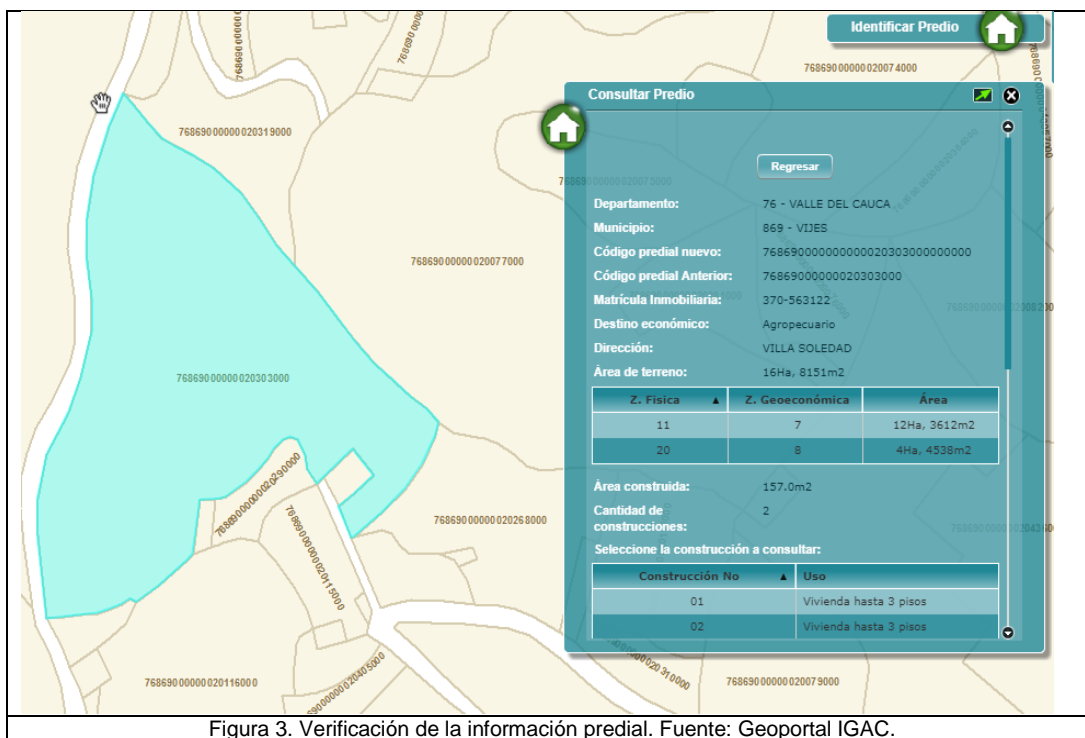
Identificar Predio

768690000000020074000

Consultar Predio

768690000000020319000

Regresar

768690000000020075000

Departamento: 76 - VALLE DEL CAUCA
Municipio: 869 - VIJES
Código predial nuevo: 768690000000000020303000000000
Código predial Anterior: 76869000000020303000
Matrícula Inmobiliaria: 370-563122
Destino económico: Agropecuario
Dirección: VILLA SOLEDAD
Área de terreno: 16Ha, 8151m2

768690000000020077000

768690000000020303000

| Z. Física | Z. Geoeconómica | Área |
|---|---|---|
| 11 | 7 | 12Ha, 3612m2 |
| 20 | 8 | 4Ha, 4538m2 |

Área construida: 157.0m2
Cantidad de construcciones: 2
Seleccione la construcción a consultar:

768690000000020268000

| Construcción No | Uso |
|---|---|
| 01 | Vivienda hasta 3 pisos |
| 02 | Vivienda hasta 3 pisos |

768690000000020116000

768690000000020079000

Figura 3. Verificación de la información predial. Fuente: Geoportal IGAC.